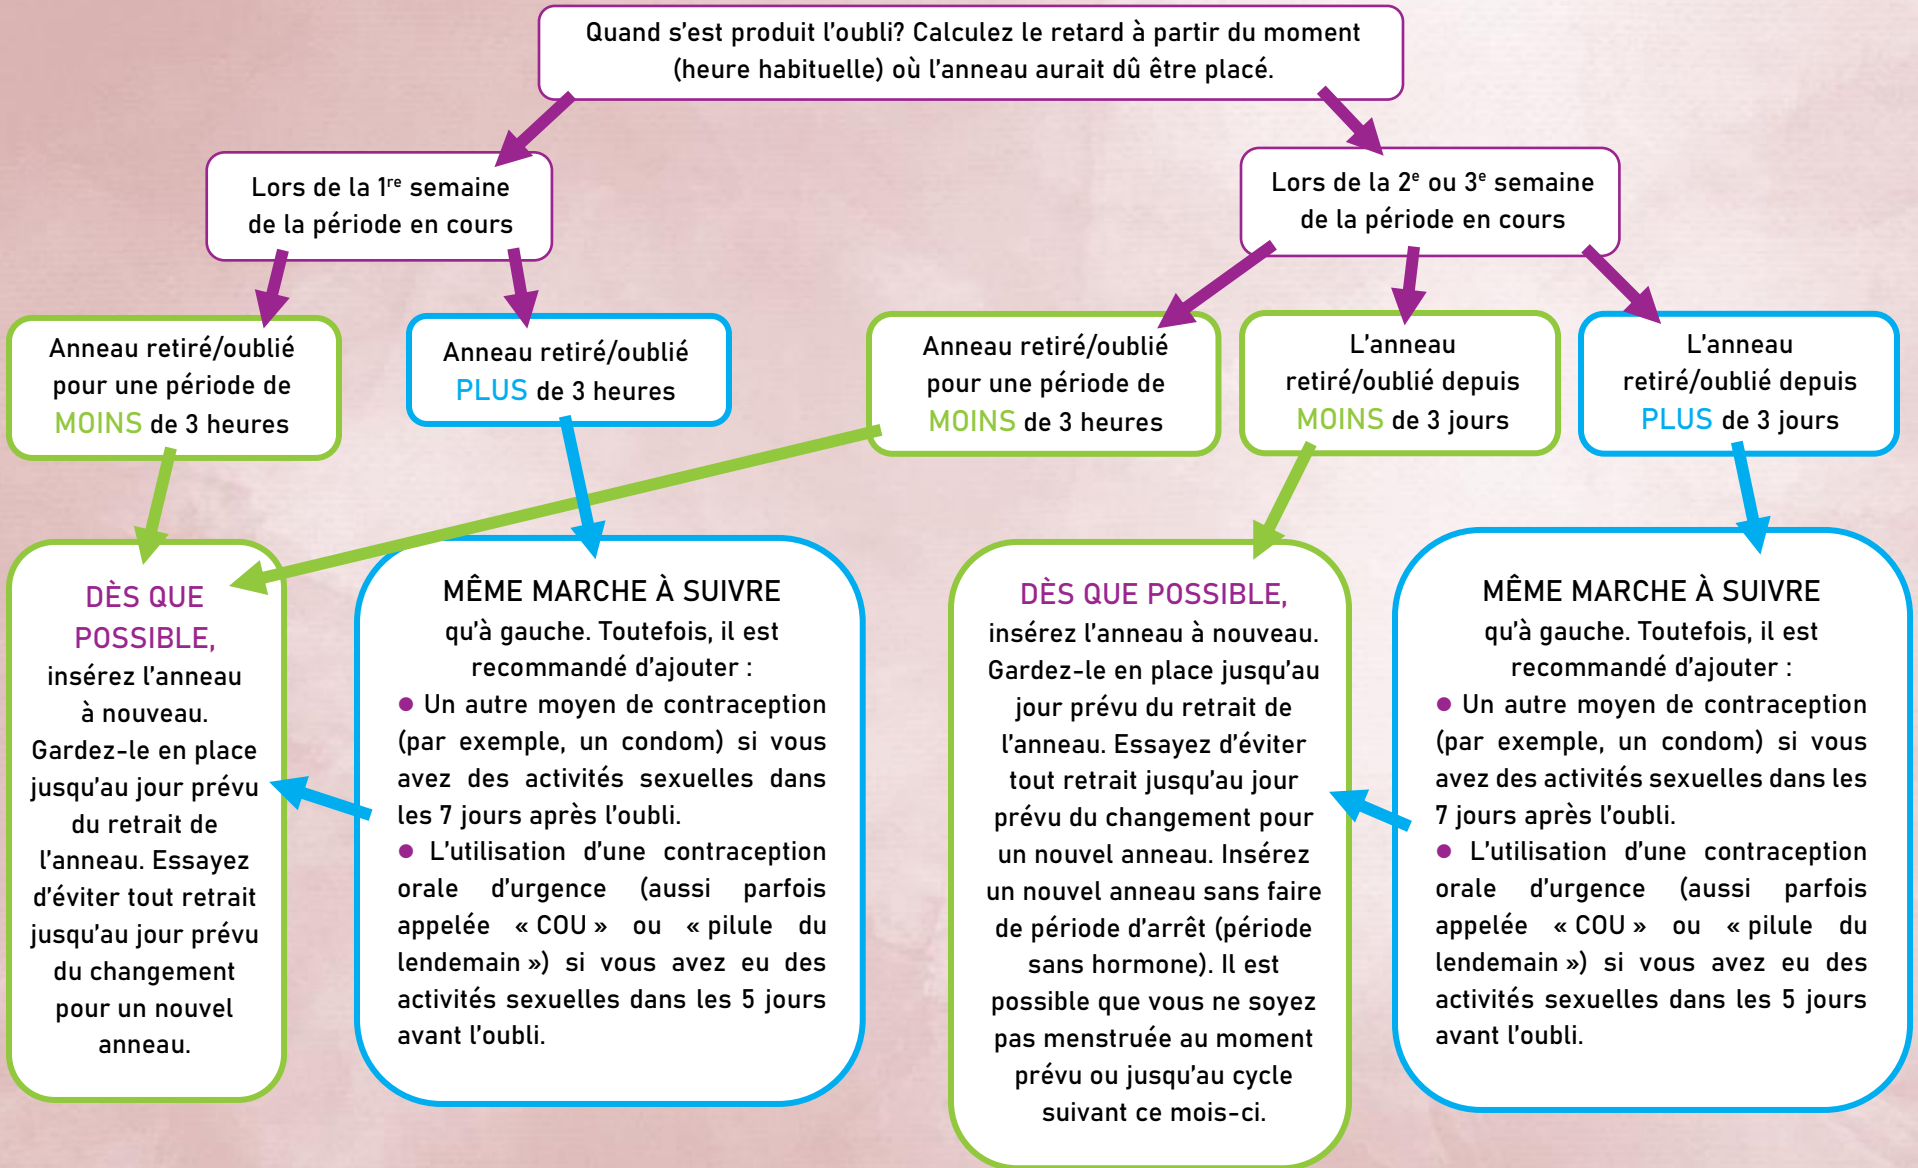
Quand s'est produit l'oubli? Calculez le retard à partir du moment (heure habituelle) où l'anneau aurait dû être placé.

Lors de la 1$^{re}$ semaine de la période en cours

Lors de la 2$^{e}$ ou 3$^{e}$ semaine de la période en cours

Anneau retiré/oublié pour une période de MOINS de 3 heures

Anneau retiré/oublié PLUS de 3 heures

Anneau retiré/oublié pour une période de MOINS de 3 heures

L'anneau retiré/oublié depuis MOINS de 3 jours

L'anneau retiré/oublié depuis PLUS de 3 jours

DÈS QUE POSSIBLE, insérez l'anneau à nouveau. Gardez-le en place jusqu'au jour prévu du retrait de l'anneau. Essayez d'éviter tout retrait jusqu'au jour prévu du changement pour un nouvel anneau.

MÊME MARCHE À SUIVRE qu'à gauche. Toutefois, il est recommandé d'ajouter :
● Un autre moyen de contraception (par exemple, un condom) si vous avez des activités sexuelles dans les 7 jours après l'oubli.
● L'utilisation d'une contraception orale d'urgence (aussi parfois appelée « COU » ou « pilule du lendemain ») si vous avez eu des activités sexuelles dans les 5 jours avant l'oubli.

DÈS QUE POSSIBLE, insérez l'anneau à nouveau. Gardez-le en place jusqu'au jour prévu du retrait de l'anneau. Essayez d'éviter tout retrait jusqu'au jour prévu du changement pour un nouvel anneau. Insérez un nouvel anneau sans faire de période d'arrêt (période sans hormone). Il est possible que vous ne soyez pas menstruée au moment prévu ou jusqu'au cycle suivant ce mois-ci.

MÊME MARCHE À SUIVRE qu'à gauche. Toutefois, il est recommandé d'ajouter :
● Un autre moyen de contraception (par exemple, un condom) si vous avez des activités sexuelles dans les 7 jours après l'oubli.
● L'utilisation d'une contraception orale d'urgence (aussi parfois appelée « COU » ou « pilule du lendemain ») si vous avez eu des activités sexuelles dans les 5 jours avant l'oubli.